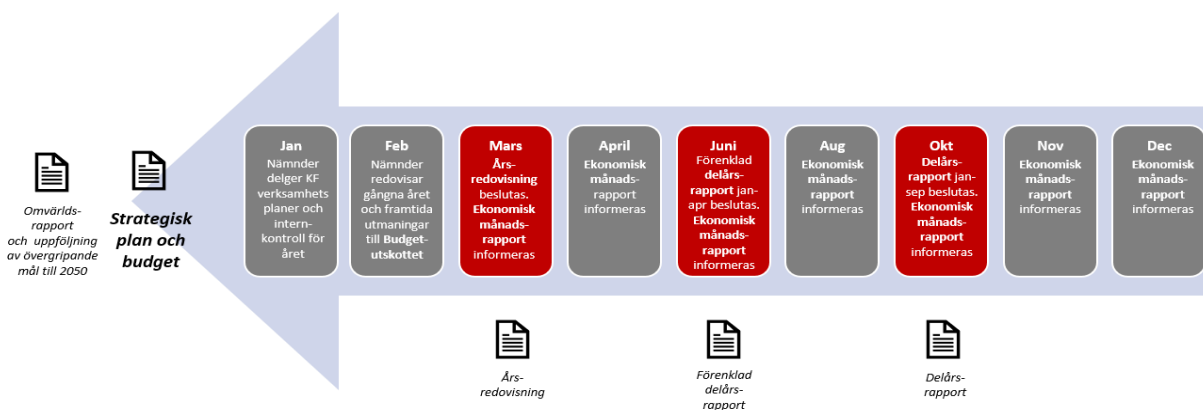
Omvärlds-rapport och uppföljning av övergripande mål till 2050

Strategisk plan och budget

Jan
Nämnder delger KF verksamhets planer och intern-kontroll för året

Feb
Nämnder redovisar gångna året och framtida utmaningar till Budget-utskottet

Mars
Års-redovisning beslutas. Ekonomisk månads-rapport informeras

April
Ekonomisk månads-rapport informeras

Juni
Förenklad delårs-rapport jan-apr beslutas. Ekonomisk månads-rapport informeras

Aug
Ekonomisk månads-rapport informeras

Okt
Delårs-rapport jan-sep beslutas. Ekonomisk månads-rapport informeras

Nov
Ekonomisk månads-rapport informeras

Dec
Ekonomisk månads-rapport informeras

Års-redovisning

Förenklad delårs-rapport

Delårs-rapport